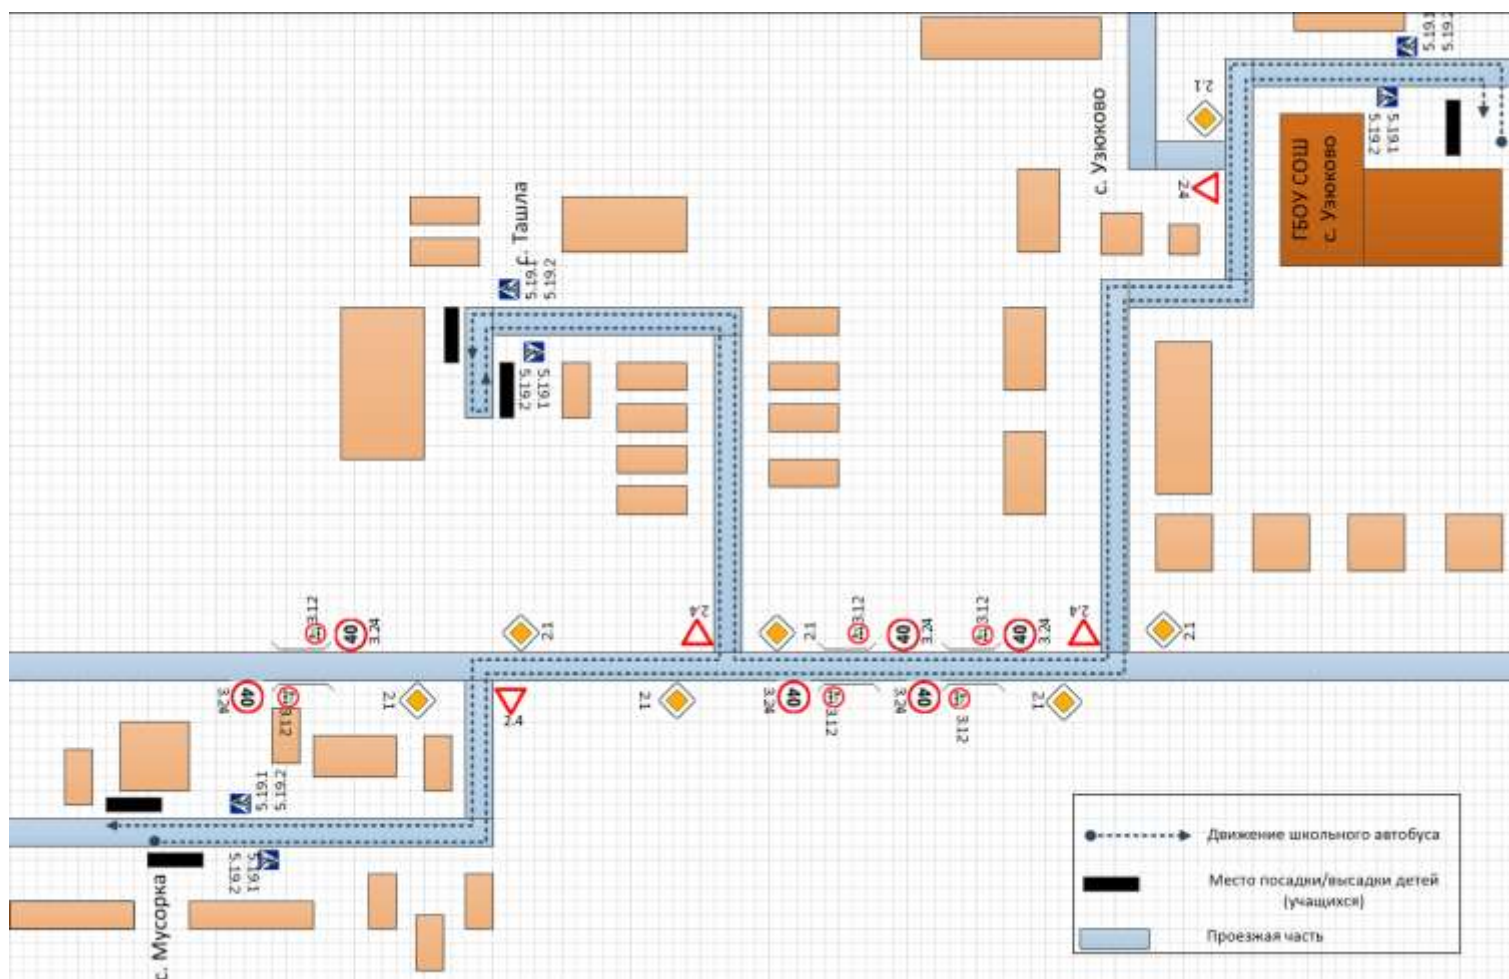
5.19.1
5.19.2
2.1
5.19.1
5.19.2
с. Узюково
ГБОУ СОШ
с. Узюково
2.4
с. Ташла
5.19.1
5.19.2
5.19.1
5.19.2
3.12
40
3.24
2.1
2.4
2.1
3.12
40
3.24
3.12
40
3.24
2.4
2.1
40
3.24
3.12
2.1
2.4
2.1
40
3.24
3.12
40
3.24
3.12
2.1
5.19.1
5.19.2
5.19.1
5.19.2
с. Мусорка
Движение школьного автобуса
Место посадки/высадки детей (учащихся)
Проезжая часть